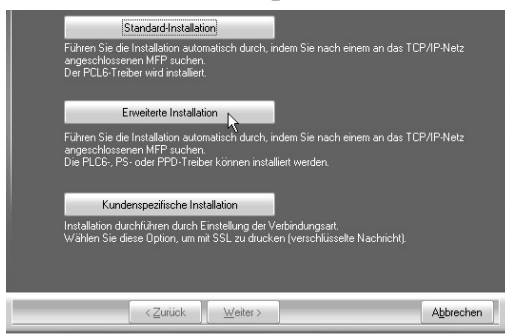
Standard-Installation

Führen Sie die Installation automatisch durch, indem Sie nach einem an das TCP/IP-Netz angeschlossenen MFP suchen.
Der PCL6-Treiber wird installiert.

Erweiterte Installation

Führen Sie die Installation automatisch durch, indem Sie nach einem an das TCP/IP-Netz angeschlossenen MFP suchen.
Die PLC6-, PS- oder PPD-Treiber können installiert werden.

Kundenspezifische Installation

Installation durchführen durch Einstellung der Verbindungsart.
Wählen Sie diese Option, um mit SSL zu drucken (verschlüsselte Nachricht).

< Zurück

Weiter >

Abbrechen